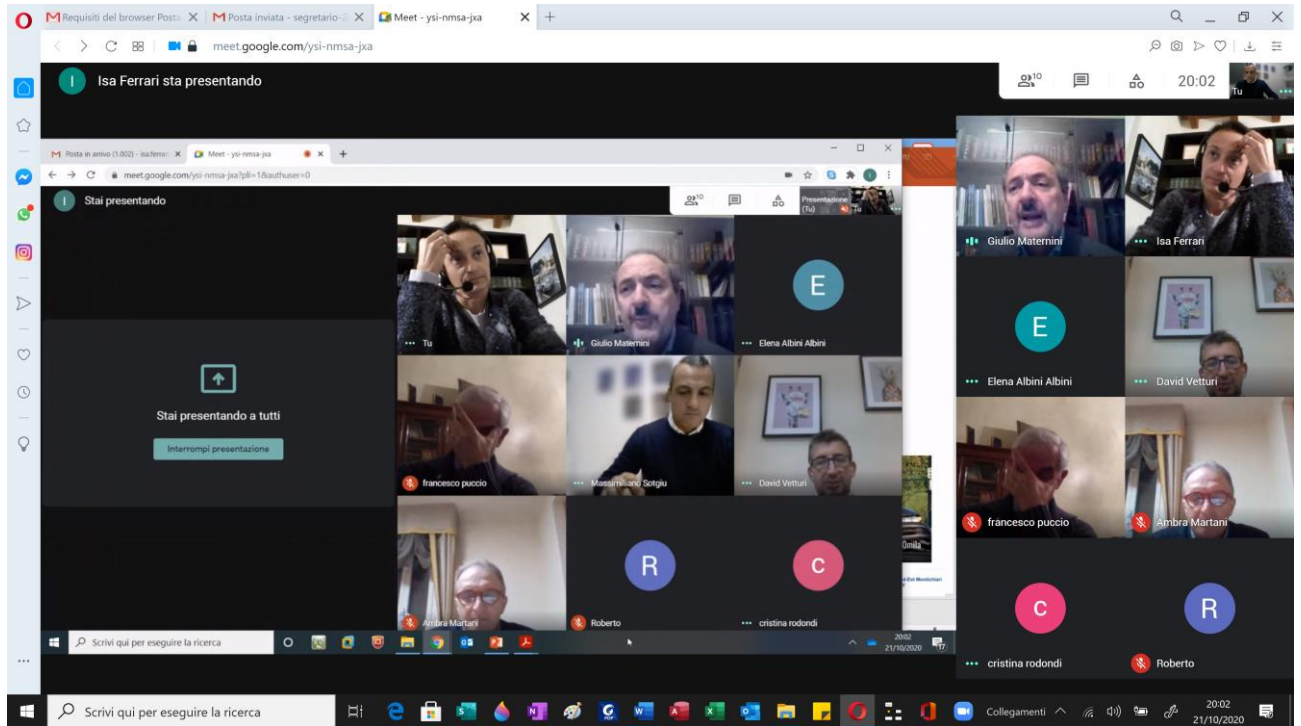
Requisiti del browser Posta | Posta inviata - segretario-2 | Meet - ysi-nmsa-jxa

meet.google.com/ysi-nmsa-jxa

I Isa Ferrari sta presentando

10 20:02 Tu

Posta in arrivo (1.002) - isa.ferrari | Meet - ysi-nmsa-jxa

meet.google.com/ysi-nmsa-jxa?pli=1&authuser=0

I Stai presentando

10 Presentazione (Tu) Tu

Stai presentando a tutti

Interrompi presentazione

Tu

Giulio Maternini

E

Elena Albini Albini

francesco puccio

Massimiliano Sotgiu

David Vetturi

Ambra Martani

R

Roberto

C

cristina rodondi

Scrivi qui per eseguire la ricerca

20:02 21/10/2020

Giulio Maternini

Isa Ferrari

E

Elena Albini Albini

David Vetturi

francesco puccio

Ambra Martani

C

cristina rodondi

R

Roberto

Scrivi qui per eseguire la ricerca

Collegamenti

20:02 21/10/2020